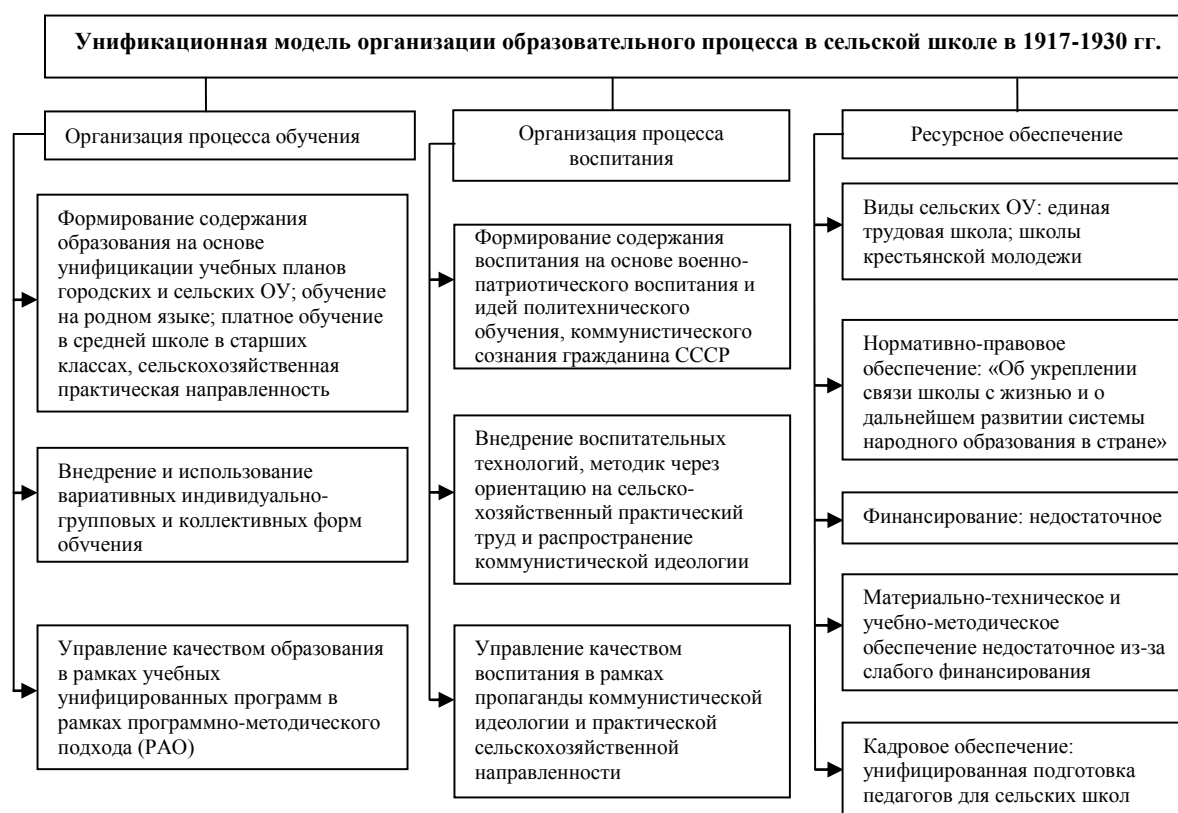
Унификационная модель организации образовательного процесса в сельской школе в 1917-1930 гг.

Организация процесса обучения

Формирование содержания образования на основе унификации учебных планов городских и сельских ОУ; обучение на родном языке; платное обучение в средней школе в старших классах, сельскохозяйственная практическая направленность

Внедрение и использование вариативных индивидуально-групповых и коллективных форм обучения

Управление качеством образования в рамках учебных унифицированных программ в рамках программно-методического подхода (РАО)

Организация процесса воспитания

Формирование содержания воспитания на основе военно-патриотического воспитания и идей политехнического обучения, коммунистического сознания гражданина СССР

Внедрение воспитательных технологий, методик через ориентацию на сельско-хозяйственный практический труд и распространение коммунистической идеологии

Управление качеством воспитания в рамках пропаганды коммунистической идеологии и практической сельскохозяйственной направленности

Ресурсное обеспечение

Виды сельских ОУ: единая трудовая школа; школы крестьянской молодежи

Нормативно-правовое обеспечение: «Об укреплении связи школы с жизнью и о дальнейшем развитии системы народного образования в стране»

Финансирование: недостаточное

Материально-техническое и учебно-методическое обеспечение недостаточное из-за слабого финансирования

Кадровое обеспечение: унифицированная подготовка педагогов для сельских школ